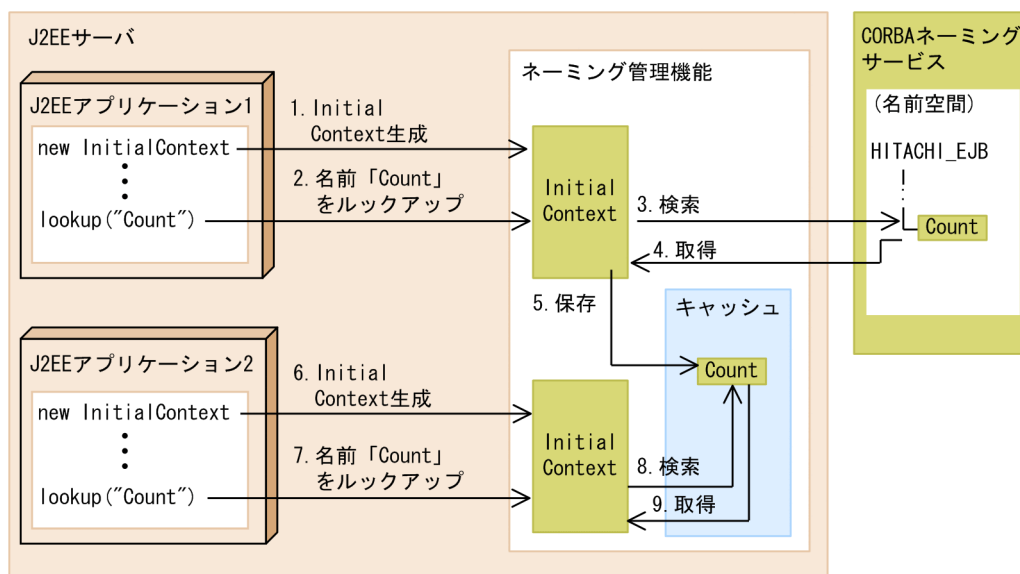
J2EEサーバ

J2EEアプリケーション1

new InitialContext
・
・
・
lookup("Count")

1. Initial Context生成

2. 名前「Count」をルックアップ

ネーミング管理機能

Initial Context

3. 検索

4. 取得

5. 保存

キャッシュ

Count

J2EEアプリケーション2

new InitialContext
・
・
・
lookup("Count")

6. Initial Context生成

7. 名前「Count」をルックアップ

Initial Context

8. 検索

9. 取得

CORBAネーミングサービス

(名前空間)

HITACHI_EJB

Count